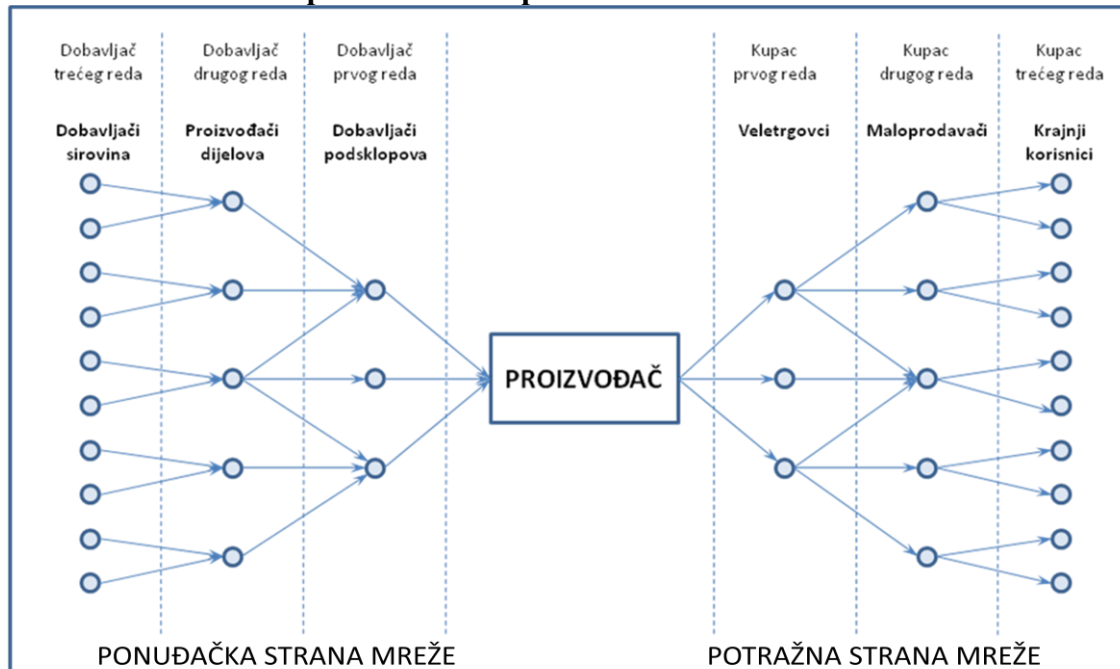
Dobavljač trećeg reda

Dobavljač drugog reda

Dobavljač prvog reda

Kupac prvog reda

Kupac drugog reda

Kupac trećeg reda

Dobavljači sirovina

Proizvođači dijelova

Dobavljači podsklopova

Veletrgovci

Maloprodavači

Krajnji korisnici

PROIZVOĐAČ

PONUĐAČKA STRANA MREŽE

POTRAŽNA STRANA MREŽE